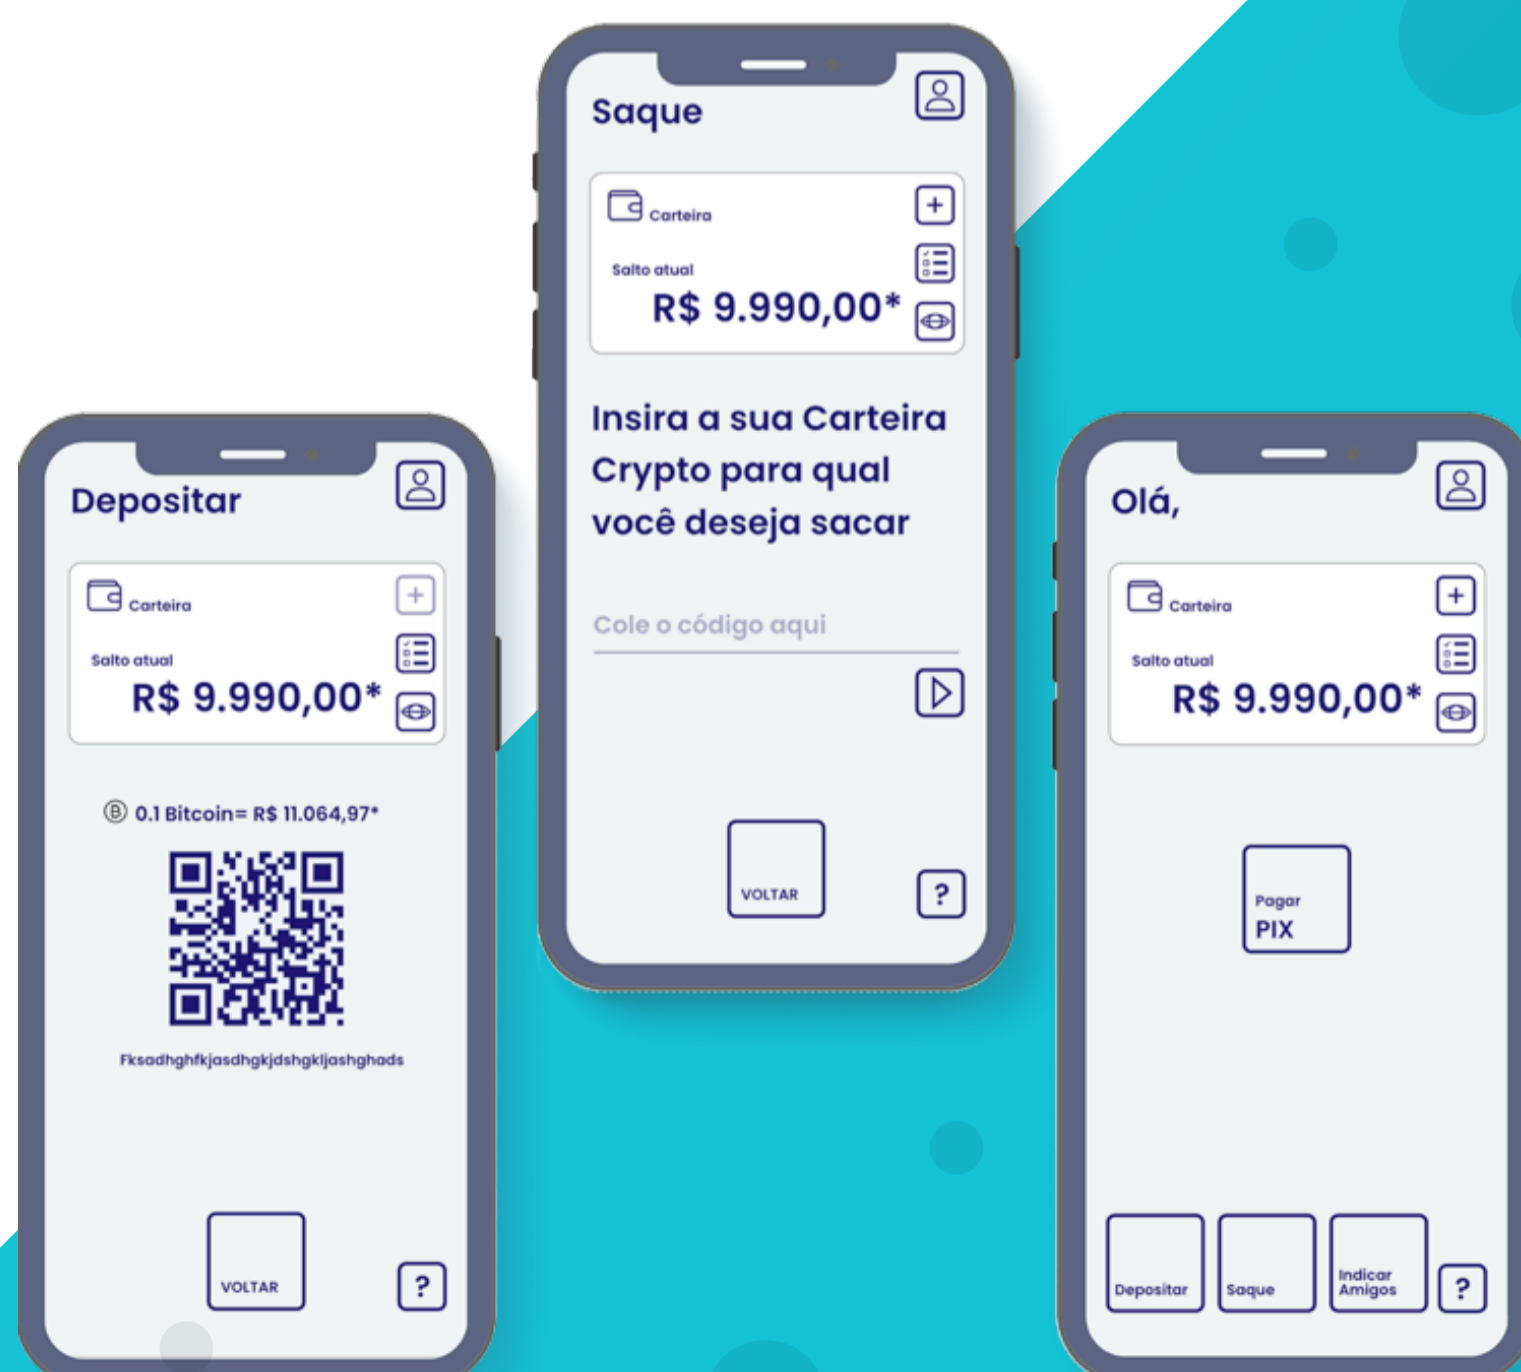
Depositar

Carteira

Salto atual

R$ 9.990,00*

0.1 Bitcoin= R$ 11.064,97*

Fksadhghfkjasdhgkjdshgkljashghads

VOLTAR

?

Saque

Carteira

Salto atual

R$ 9.990,00*

Insira a sua Carteira Crypto para qual você deseja sacar

Cole o código aqui

VOLTAR

?

Olá,

Carteira

Salto atual

R$ 9.990,00*

Pagar PIX

Depositar

Saque

Indicar Amigos

?